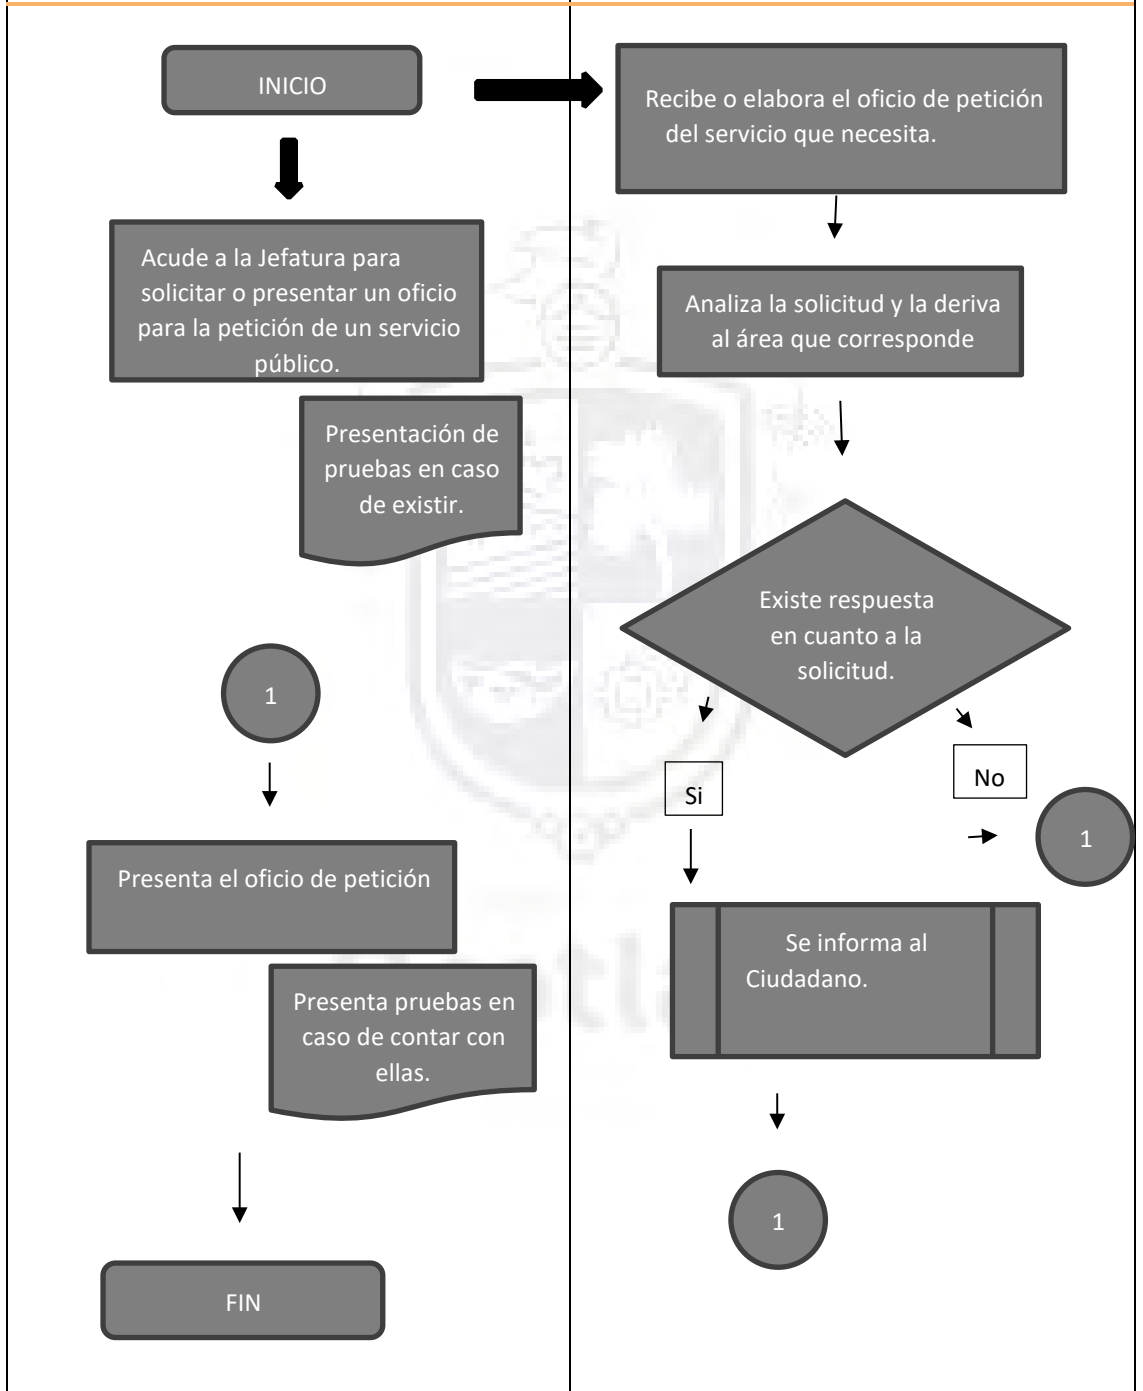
INICIO

Acude a la Jefatura para solicitar o presentar un oficio para la petición de un servicio público.

Presentación de pruebas en caso de existir.

1

Presenta el oficio de petición

Presenta pruebas en caso de contar con ellas.

FIN

Recibe o elabora el oficio de petición del servicio que necesita.

Analiza la solicitud y la deriva al área que corresponde

Existe respuesta en cuanto a la solicitud.

Si

No

1

Se informa al Ciudadano.

1